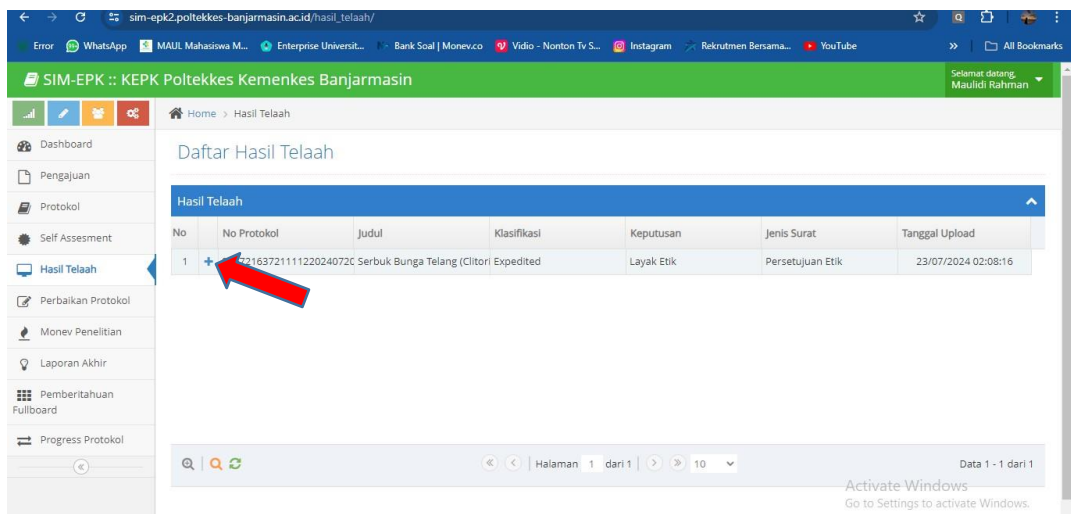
sim-epk2.poltekkes-banjarmasin.ac.id/hasil_telaah/

Error WhatsApp MAUL Mahasiswa M... Enterprise Universit... Bank Soal | Monev.co Vidio - Nonton Tv S... Instagram Rekrutmen Bersama... YouTube » All Bookmarks

SIM-EPK :: KEPK Poltekkes Kemenkes Banjarmasin

Selamat datang, Maulidi Rahman

Home > Hasil Telaah

Dashboard
Pengajuan
Protokol
Self Assesment
Hasil Telaah
Perbaikan Protokol
Monev Penelitian
Laporan Akhir
Pemberitahuan Fullboard
Progress Protokol

Daftar Hasil Telaah

Hasil Telaah

| No | | No Protokol | Judul | Klasifikasi | Keputusan | Jenis Surat | Tanggal Upload |
|---|---|---|---|---|---|---|---|
| 1 | + | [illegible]7216372111122024072C | Serbuk Bunga Telang (Clitori | Expedited | Layak Etik | Persetujuan Etik | 23/07/2024 02:08:16 |

Halaman 1 dari 1 10

Data 1 - 1 dari 1

Activate Windows
Go to Settings to activate Windows.